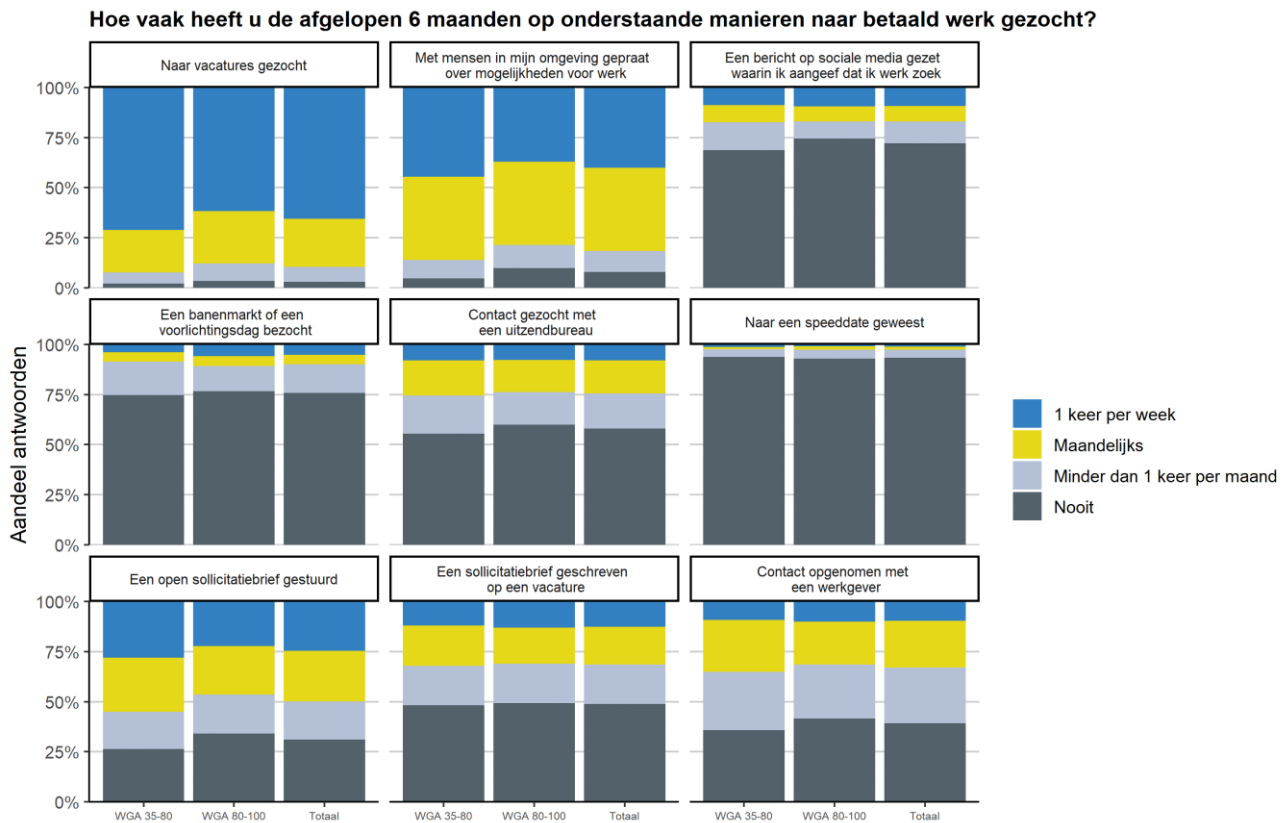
Hoe vaak heeft u de afgelopen 6 maanden op onderstaande manieren naar betaald werk gezocht?

Naar vacatures gezocht

Met mensen in mijn omgeving gepraat over mogelijkheden voor werk

Een bericht op sociale media gezet waarin ik aangeef dat ik werk zoek

Een banenmarkt of een voorlichtingsdag bezocht

Contact gezocht met een uitzendbureau

Naar een speeddate geweest

Een open sollicitatiebrief gestuurd

Een sollicitatiebrief geschreven op een vacature

Contact opgenomen met een werkgever

Aandeel antwoorden

100%
75%
50%
25%
0%

WGA 35-80
WGA 80-100
Totaal

1 keer per week
Maandelijks
Minder dan 1 keer per maand
Nooit